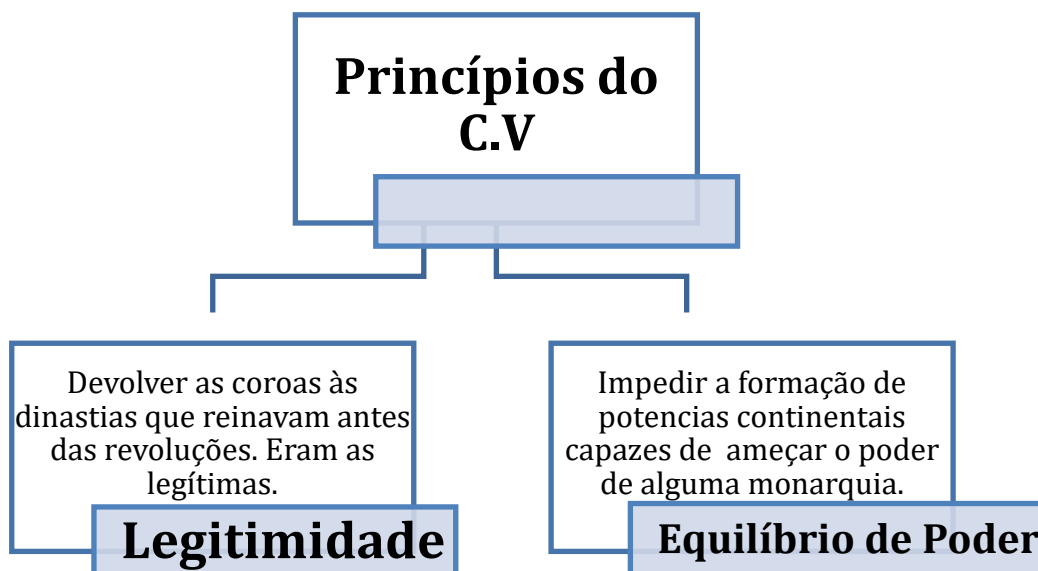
Princípios do C.V

Devolver as coroas às dinastias que reinavam antes das revoluções. Eram as legítimas.

Legitimidade

Impedir a formação de potencias continentais capazes de ameçar o poder de alguma monarquia.

Equilíbrio de Poder